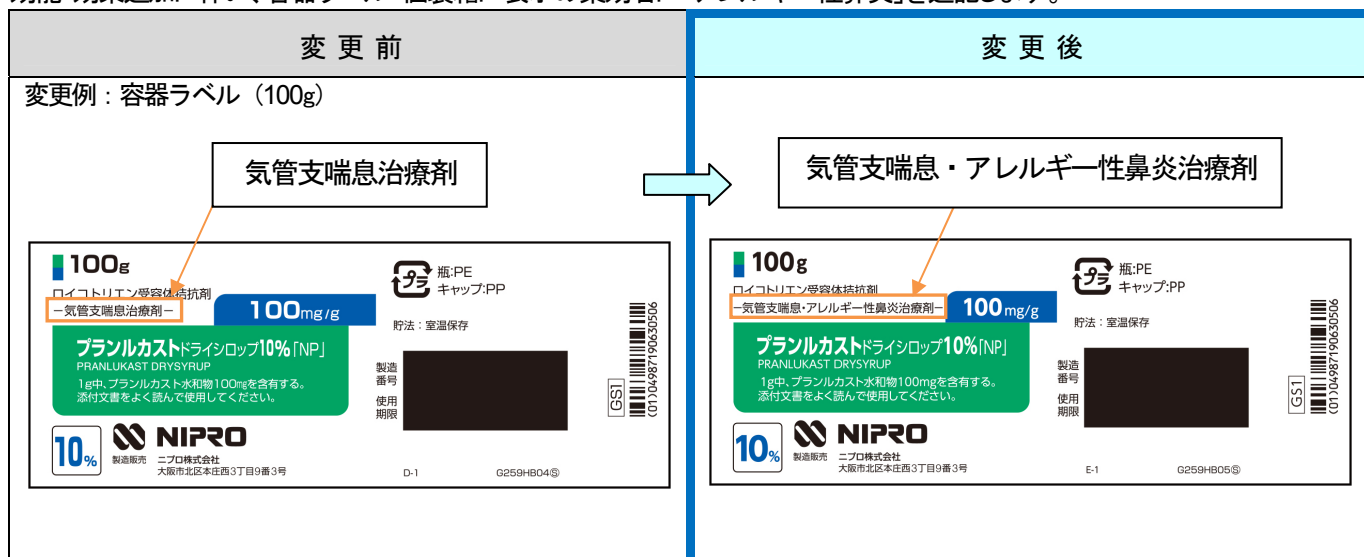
変更前

変更例：容器ラベル（100g）

気管支喘息治療剤

100g
ロイコトリエン受容体拮抗剤
－気管支喘息治療剤－
100mg/g
プラ
瓶:PE
キャップ:PP
貯法：室温保存
プランルカストドライシロップ10%「NP」
PRANLUKAST DRYSYRUP
1g中、プランルカスト水和物100mgを含有する。
添付文書をよく読んで使用してください。
製造番号
使用期限
GS1
(01)04987190630506
10%
NIPRO
製造販売 ニプロ株式会社
大阪市北区本庄西3丁目9番3号
D-1
G259HB04Ⓢ

変更後

気管支喘息・アレルギー性鼻炎治療剤

100g
ロイコトリエン受容体拮抗剤
－気管支喘息・アレルギー性鼻炎治療剤－
100mg/g
プラ
瓶:PE
キャップ:PP
貯法：室温保存
プランルカストドライシロップ10%「NP」
PRANLUKAST DRYSYRUP
1g中、プランルカスト水和物100mgを含有する。
添付文書をよく読んで使用してください。
製造番号
使用期限
GS1
(01)04987190630506
10%
NIPRO
製造販売 ニプロ株式会社
大阪市北区本庄西3丁目9番3号
E-1
G259HB05Ⓢ